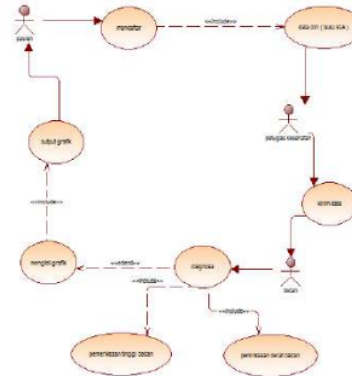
pasien

mendaftar

<<include>>

data diri ( buku KIA )

petugas posyandu

entri data

balita

diagnosa

<<extend>>

mengisi grafik

<<include>>

output grafik

<<include>>

<<include>>

pemeriksaan tinggi badan

pemeriksaan berat badan